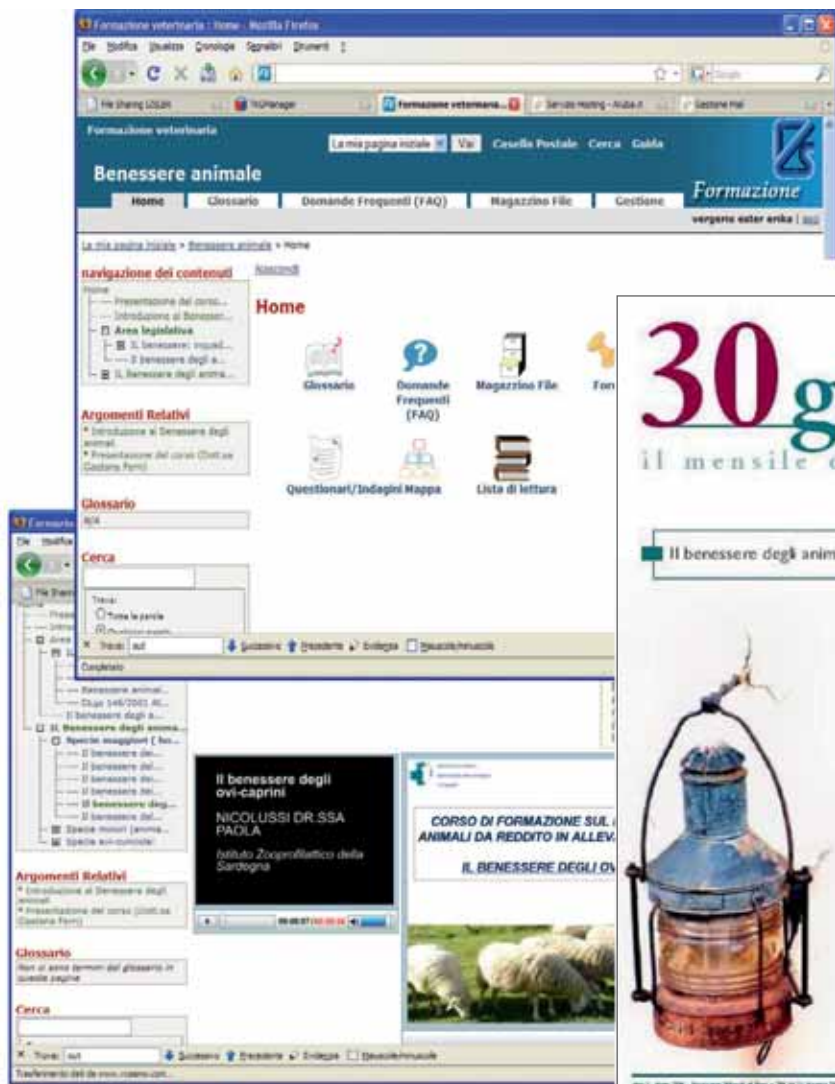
Formazione veterinaria : Home - Mozilla Firefox

File Modifica Visualizza Cronologia Segnalibri Strumenti ?

Formazione veterinaria

La mia pagina iniziale Vai Casella Postale Cerca Guida

Benessere animale

Formazione

Home Glossario Domande Frequenti (FAQ) Magazzino File Gestione

vergere ester enka |

La mia pagina iniziale > Benessere animale > Home

navigazione dei contenuti

Nascondi

Home

Presentazione del corso...

Introduzione al Benesser...

Area legislativa

Il benessere: inquad...

Il benessere degli a...

Il Benessere degli anima...

Home

Glossario

Domande Frequenti (FAQ)

Magazzino File

For

Questionari/Indagini

Mappa

Lista di lettura

Argomenti Relativi

* Introduzione al Benessere degli animali

* Presentazione del corso (Dott.ssa Gaetana Ferri)

Glossario

N/A

Cerca

Trova:

Tutte le parole

Trova: aut

Successivo Precedente Evidenzia Maiuscole/minuscole

Completato

Benessere animal...

Dlgs 146/2001 At...

Il benessere degli a...

Il Benessere degli anima...

Specie maggiori (bo...

Il benessere del...

Il benessere del...

Il benessere del...

Il benessere del...

Il benessere deg...

Il benessere del...

Specie minori (anima...

Specie avi-cunicole

Il benessere degli ovi-caprini

NICOLUSSI DR.SSA PAOLA

Istituto Zooprofilattico della Sardegna

CORSO DI FORMAZIONE SUL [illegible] ANIMALI DA REDDITO IN ALLEV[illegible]

IL BENESSERE DEGLI OV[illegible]

Argomenti Relativi

* Introduzione al Benessere degli animali

* Presentazione del corso (Dott.ssa Gaetana Ferri)

Glossario

Non ci sono termini del glossario in questa pagina

Cerca

Trova: aut

Successivo Precedente Evidenzia Maiuscole/minuscole

Trasferimento dati da www.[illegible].com...

30g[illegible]

il mensile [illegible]

Il benessere degli anim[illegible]